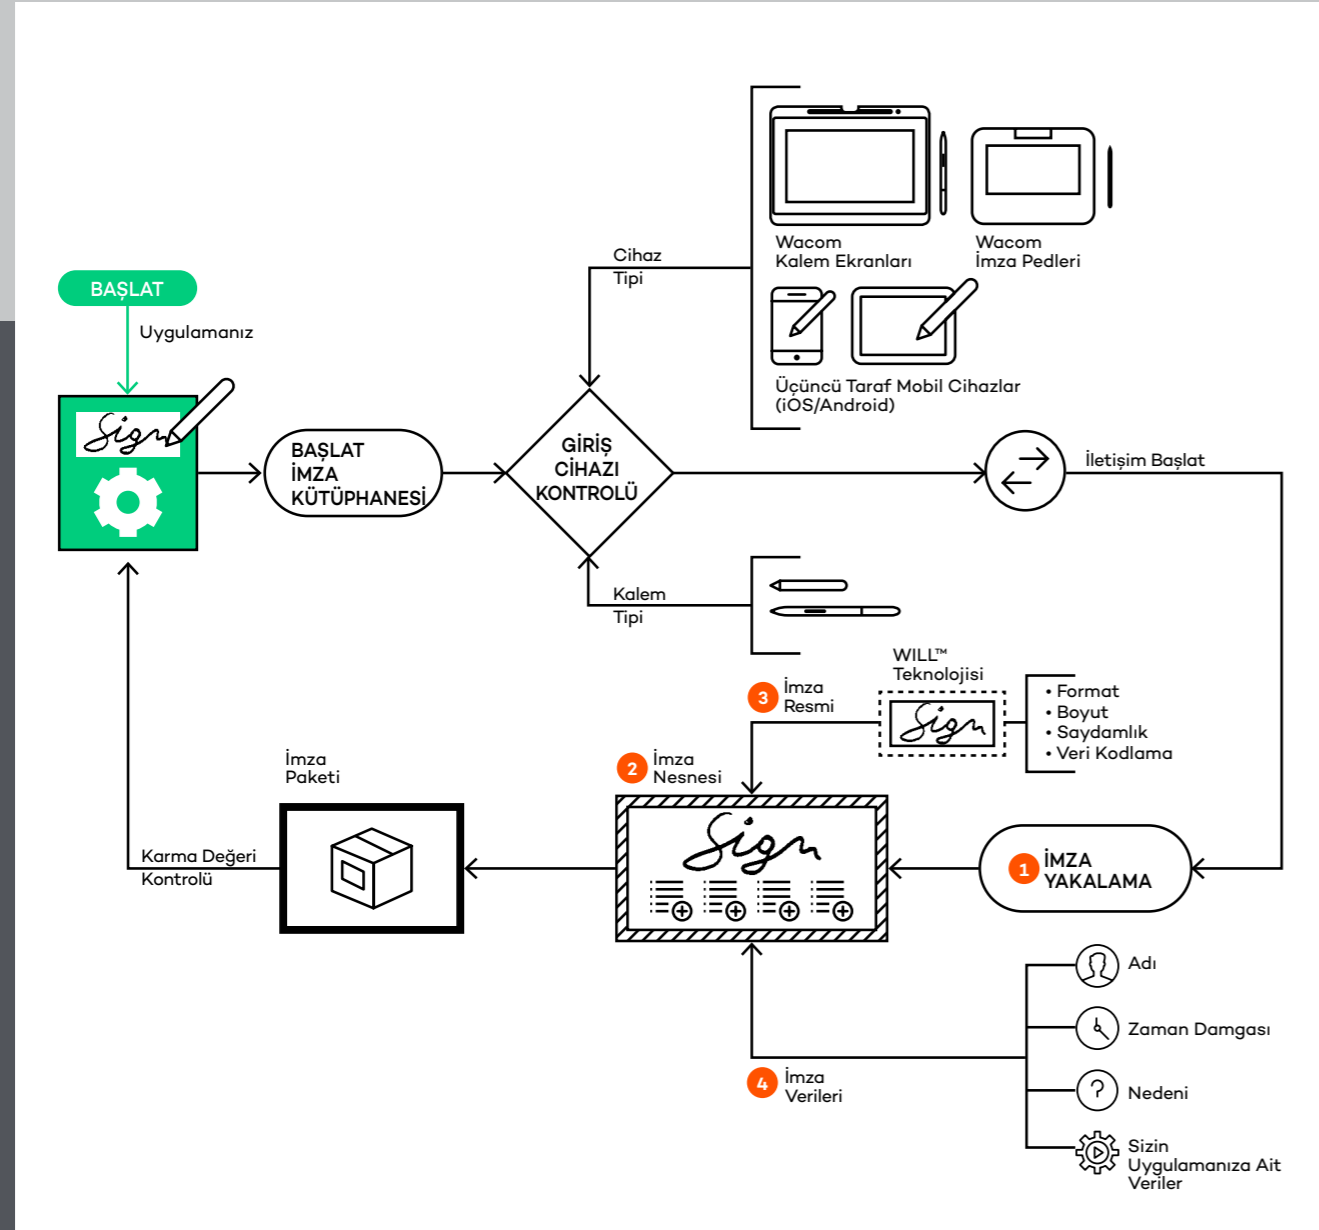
BAŞLAT

Uygulamanız

Sign

BAŞLAT İMZA KÜTÜPHANESİ

GİRİŞ CİHAZI KONTROLÜ

Cihaz Tipi

Wacom Kalem Ekranları

Wacom İmza Pedleri

Üçüncü Taraf Mobil Cihazlar (iOS/Android)

İletişim Başlat

Kalem Tipi

WILL™ Teknolojisi

Sign

• Format
• Boyut
• Saydamlık
• Veri Kodlama

3 İmza Resmi

2 İmza Nesnesi

Sign

İmza Paketi

Karma Değeri Kontrolü

1 İMZA YAKALAMA

Adı

Zaman Damgası

Nedeni

4 İmza Verileri

Sizin Uygulamanıza Ait Veriler